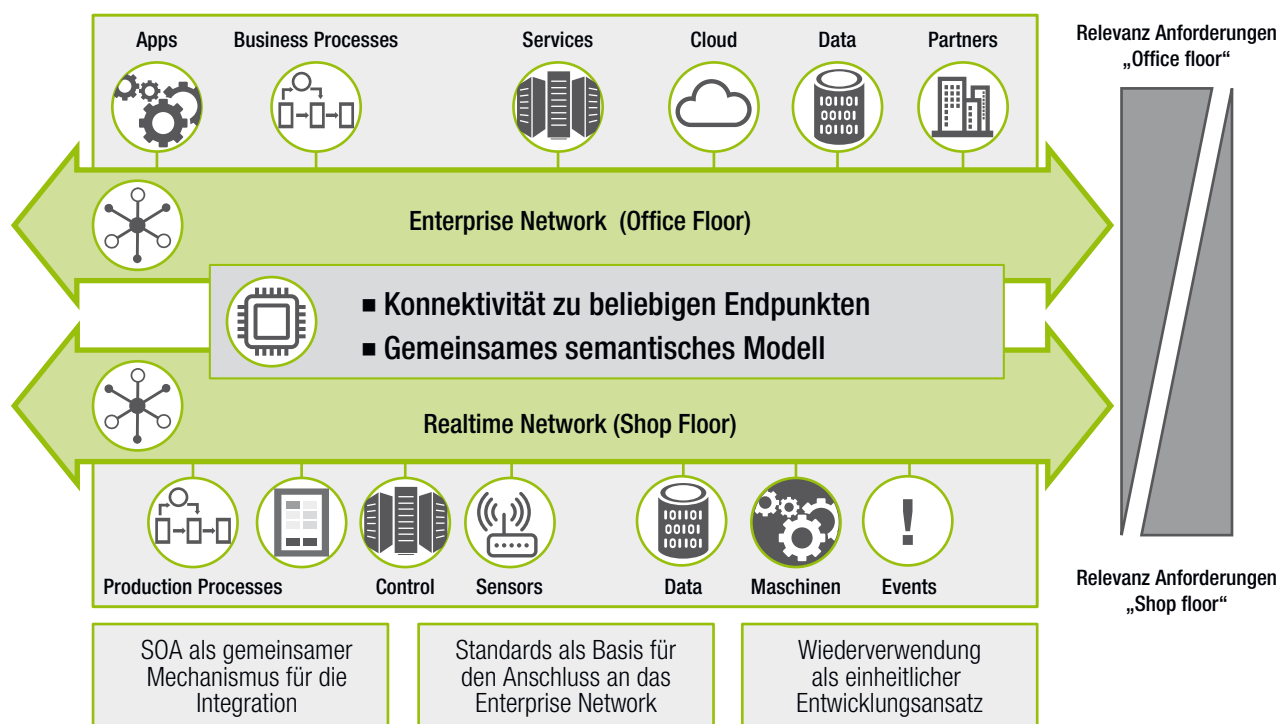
Apps
Business Processes
Services
Cloud
Data
Partners

Relevanz Anforderungen „Office floor“

Enterprise Network (Office Floor)

■ Konnektivität zu beliebigen Endpunkten
■ Gemeinsames semantisches Modell

Realtime Network (Shop Floor)

Production Processes
Control
Sensors
Data
Maschinen
Events

Relevanz Anforderungen „Shop floor“

SOA als gemeinsamer Mechanismus für die Integration

Standards als Basis für den Anschluss an das Enterprise Network

Wiederverwendung als einheitlicher Entwicklungsansatz